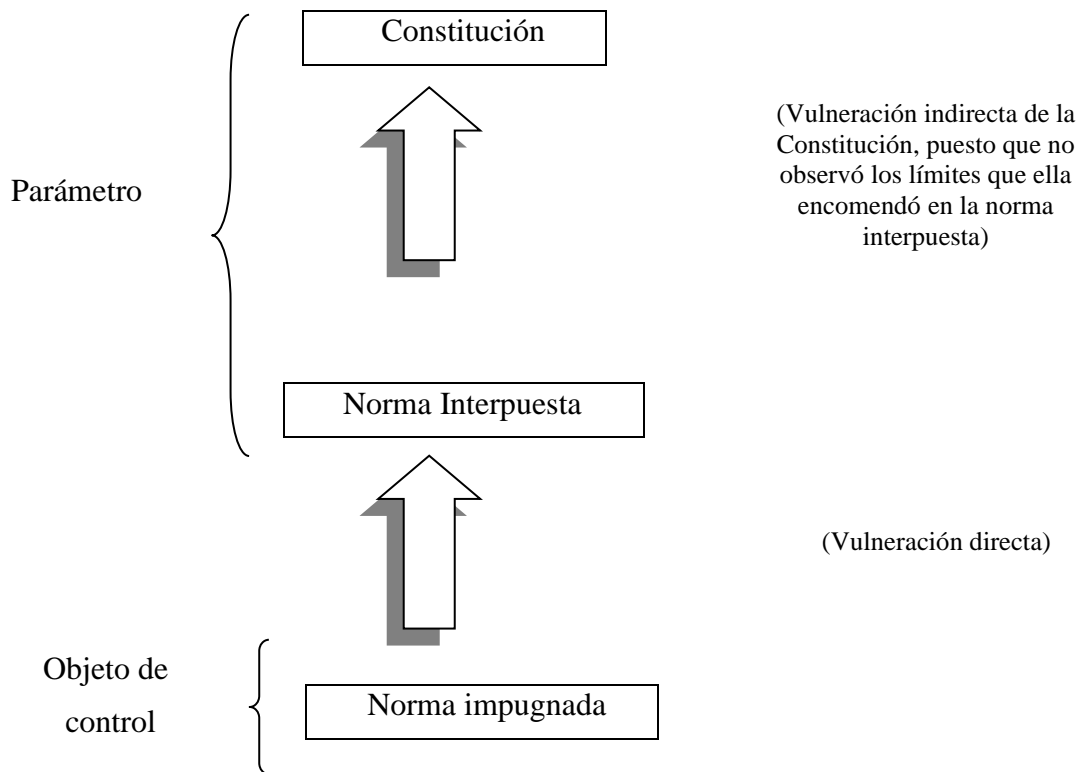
Constitución

(Vulneración indirecta de la Constitución, puesto que no observó los límites que ella encomendó en la norma interpuesta)

Parámetro

Norma Interpuesta

(Vulneración directa)

Objeto de control

Norma impugnada